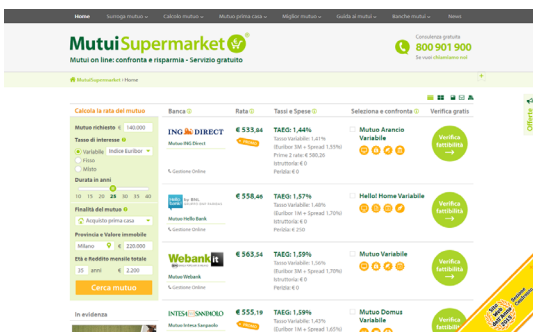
Home | Surroga mutuo | Calcolo mutuo | Mutuo prima casa | Miglior mutuo | Guida al mutuo | Banche mutui | News

MutuiSupermarket

Mutui on line: confronta e risparmia - Servizio gratuito

Consulenza gratuita
800 901 900
Se vuoi chiamiamo noi

MutuiSupermarket / Home

Calcola la rata del mutuo

Mutuo richiesto € 140.000

Tasso di interesse
Variabile Indice Euribor
Fisso
Misto

Durata in anni
10 15 20 25 28 30 35 40

Finalità del mutuo
Acquisto prima casa

Provincia e Valore immobile
Milano € 220.000

Età e Reddito mensile totale
35 anni € 2.200

Cerca mutuo

In evidenza

| Banca | Rata | Tassi e Spese | Seleziona e confronta | Verifica gratis |
|---|---|---|---|---|
| ING DIRECT<br>Mutuo ING Direct<br>Gestione Online | € 533,84 | TAEG: 1,44%<br>Tasso Variabile: 1,41%<br>(Euribor 3M + Spread 1,55%)<br>Prime 2 rate € 580,26<br>Istruttoria: € 0<br>Perizia: € 0 | Mutuo Arancio Variabile | Verifica fattibilità |
| hello bank!<br>Mutuo Hello Bank<br>Gestione Online | € 558,46 | TAEG: 1,57%<br>Tasso Variabile: 1,48%<br>(Euribor 1M + Spread 1,70%)<br>Istruttoria: € 0<br>Perizia: € 250 | Hello! Home Variabile | Verifica fattibilità |
| Webank it<br>Mutuo Webank<br>Gestione Online | € 563,54 | TAEG: 1,59%<br>Tasso Variabile: 1,56%<br>(Euribor 3M + Spread 1,70%)<br>Istruttoria: € 0<br>Perizia: € 0 | Mutuo Variabile | Verifica fattibilità |
| INTESA SANPAOLO<br>Mutuo Intesa Sanpaolo | € 555,19 | TAEG: 1,59%<br>Tasso Variabile: 1,45%<br>(Euribor 3M + Spread 1,65%) | Mutuo Domus Variabile | Verifica fattibilità |

Offerte